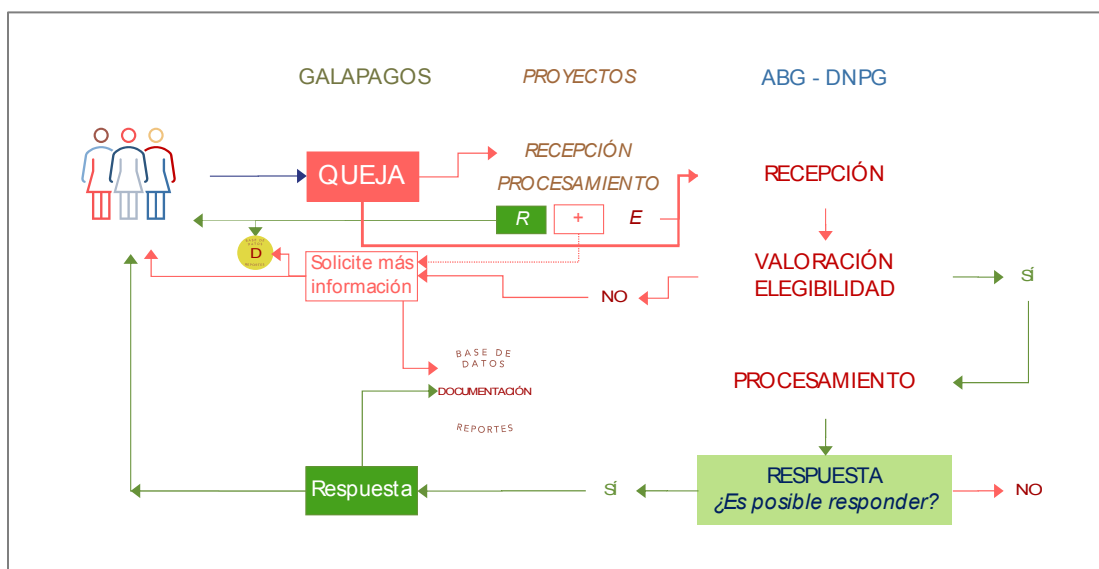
GALAPAGOS

PROYECTOS

ABG - DNPG

QUEJA

RECEPCIÓN

PROCESAMIENTO

R

+

E

RECEPCIÓN

D

Solicite más información

VALORACIÓN ELEGIBILIDAD

NO

SÍ

BASE DE DATOS

DOCUMENTACIÓN

REPORTES

PROCESAMIENTO

Respuesta

SÍ

RESPUESTA
¿Es posible responder?

NO